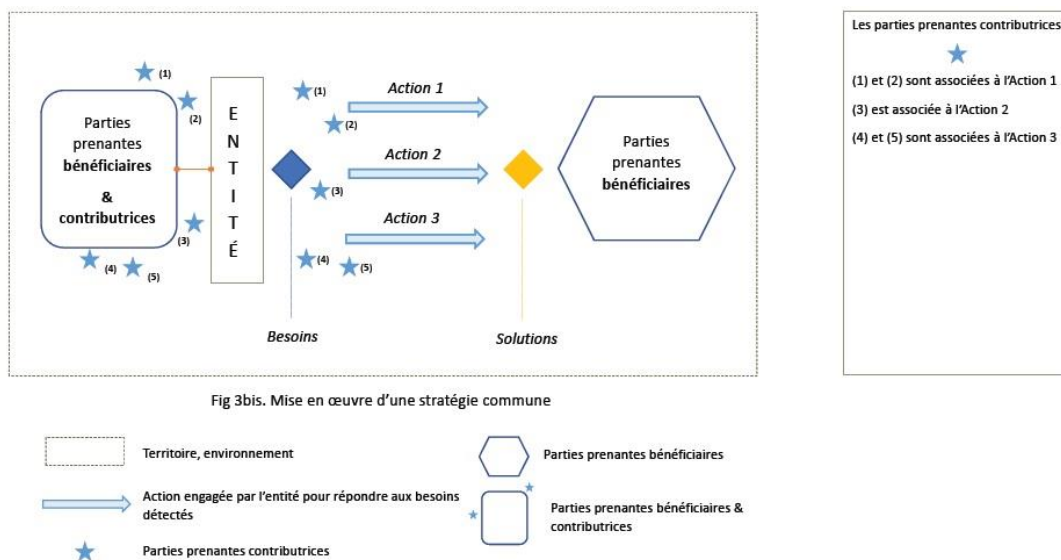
(1)

(2)

Parties prenantes bénéficiaires

&

contributrices

(3)

(4) (5)

E N T I T É

(1)

(2)

(3)

(4) (5)

Action 1

Action 2

Action 3

Parties prenantes bénéficiaires

Besoins

Solutions

Les parties prenantes contributrices

(1) et (2) sont associées à l'Action 1

(3) est associée à l'Action 2

(4) et (5) sont associées à l'Action 3

Fig 3bis. Mise en œuvre d'une stratégie commune

Territoire, environnement

Action engagée par l'entité pour répondre aux besoins détectés

Parties prenantes contributrices

Parties prenantes bénéficiaires

Parties prenantes bénéficiaires & contributrices